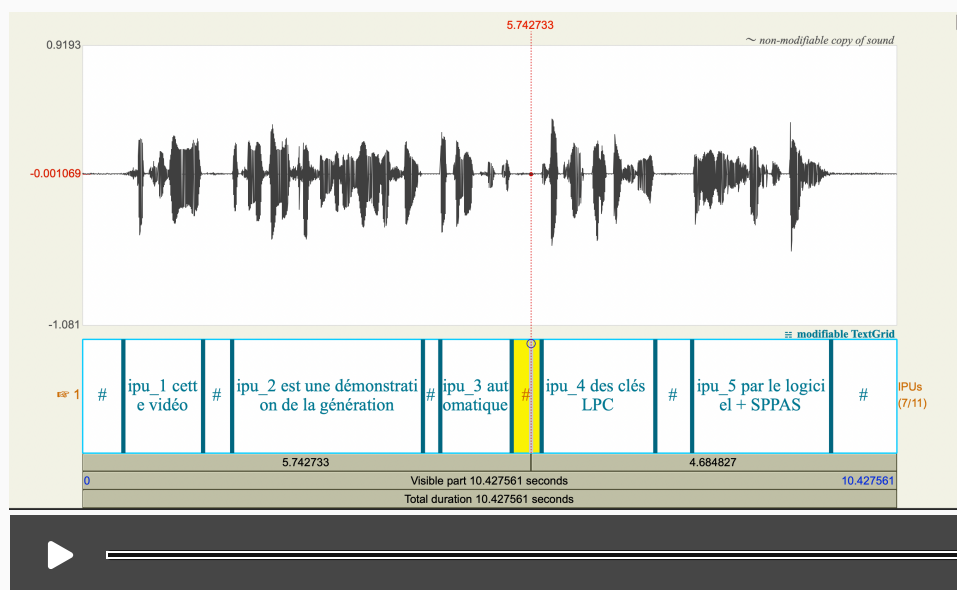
5.742733

0.9193

~ non-modifiable copy of sound

-0.001069

-1.081

modifiable TextGrid

☞ 1

| # | ipu_1 cette vidéo | # | ipu_2 est une démonstration de la génération | # | ipu_3 automatique | # | ipu_4 des clés LPC | # | ipu_5 par le logiciel + SPPAS | # |
|---|---|---|---|---|---|---|---|---|---|---|

IPUs (7/11)

5.742733

4.684827

0

Visible part 10.427561 seconds

10.427561

Total duration 10.427561 seconds